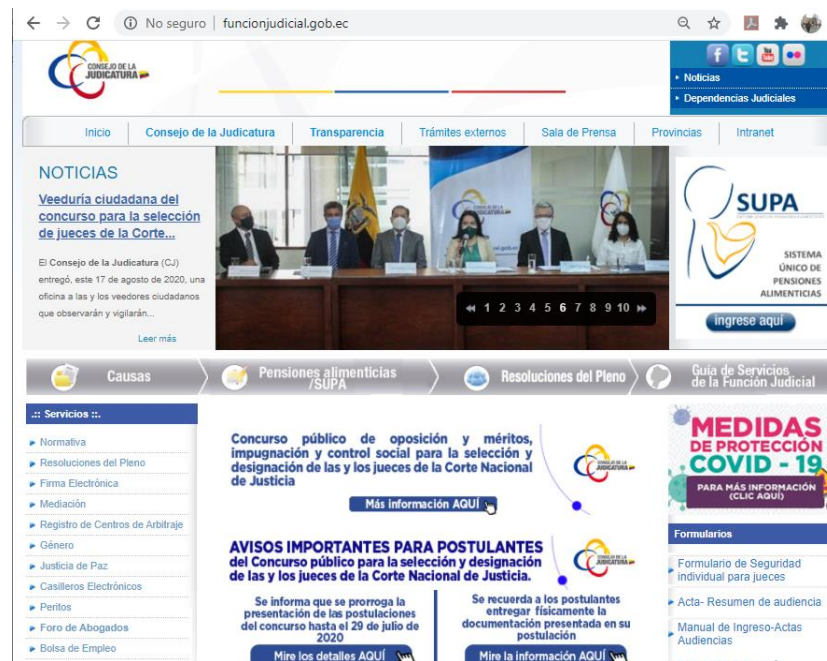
No seguro | funcionjudicial.gob.ec

CONSEJO DE LA JUDICATURA

Noticias
Dependencias Judiciales

Inicio | Consejo de la Judicatura | Transparencia | Trámites externos | Sala de Prensa | Provincias | Intranet

NOTICIAS

Veeduría ciudadana del concurso para la selección de jueces de la Corte...

El Consejo de la Judicatura (CJ) entregó, este 17 de agosto de 2020, una oficina a las y los veedores ciudadanos que observarán y vigilarán...

Leer más

1 2 3 4 5 6 7 8 9 10

SUPA
SISTEMA ÚNICO DE PENSIONES ALIMENTICIAS
ingrese aquí

Causas | Pensiones alimenticias /SUPA | Resoluciones del Pleno | Guía de Servicios de la Función Judicial

.:: Servicios ::.
Normativa
Resoluciones del Pleno
Firma Electrónica
Mediación
Registro de Centros de Arbitraje
Género
Justicia de Paz
Casilleros Electrónicos
Peritos
Foro de Abogados
Bolsa de Empleo

Concurso público de oposición y méritos, impugnación y control social para la selección y designación de las y los jueces de la Corte Nacional de Justicia

Más información AQUÍ

AVISOS IMPORTANTES PARA POSTULANTES
del Concurso público para la selección y designación de las y los jueces de la Corte Nacional de Justicia.

Se informa que se prorroga la presentación de las postulaciones del concurso hasta el 29 de julio de 2020

Mire los detalles AQUÍ

Se recuerda a los postulantes entregar físicamente la documentación presentada en su postulación

Mire la información AQUÍ

MEDIDAS DE PROTECCIÓN COVID - 19
PARA MÁS INFORMACIÓN (CLIC AQUÍ)

Formularios
Formulario de Seguridad individual para jueces
Acta- Resumen de audiencia
Manual de Ingreso-Actas Audiencias